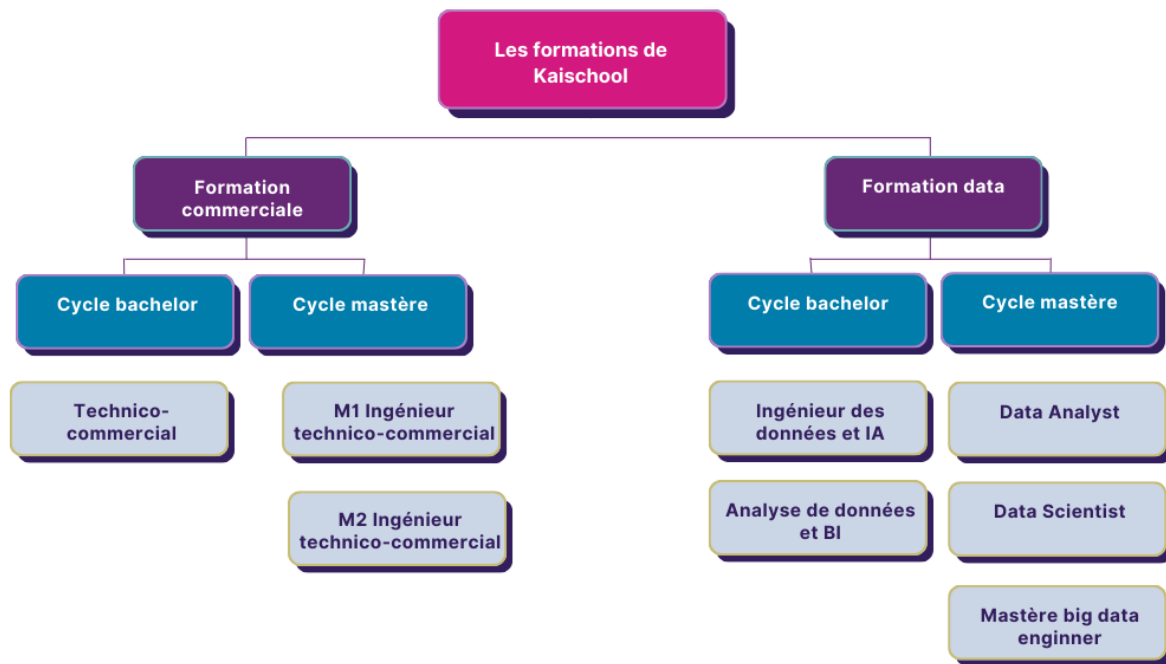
Les formations de Kaischool

Formation commerciale

Cycle bachelor

Technico-commercial

Cycle mastère

M1 Ingénieur technico-commercial

M2 Ingénieur technico-commercial

Formation data

Cycle bachelor

Ingénieur des données et IA

Analyse de données et BI

Cycle mastère

Data Analyst

Data Scientist

Mastère big data enginner